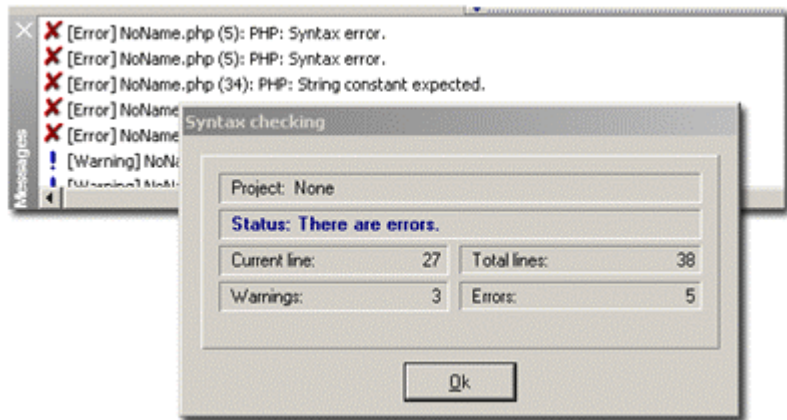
[Error] NoName.php (5): PHP: Syntax error.
[Error] NoName.php (5): PHP: Syntax error.
[Error] NoName.php (34): PHP: String constant expected.
[Error] NoName
[Error] NoName
[Warning] NoNa
[Warning] NoN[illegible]

Messages

Syntax checking

Project: None

Status: There are errors.

| Current line: | 27 | Total lines: | 38 |
|---|---|---|---|
| Warnings: | 3 | Errors: | 5 |

Ok